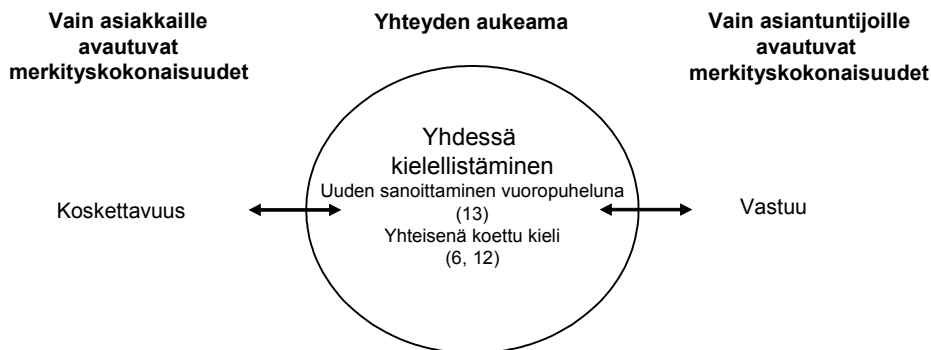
Vain asiakkaille avautuvat merkityskokonaisuudet

Yhteyden aukeama

Vain asiantuntijoille avautuvat merkityskokonaisuudet

Yhdessä kielellistäminen
Uuden sanoittaminen vuoropuheluna (13)
Yhteisenä koettu kieli (6, 12)

Koskettavuus

Vastuu